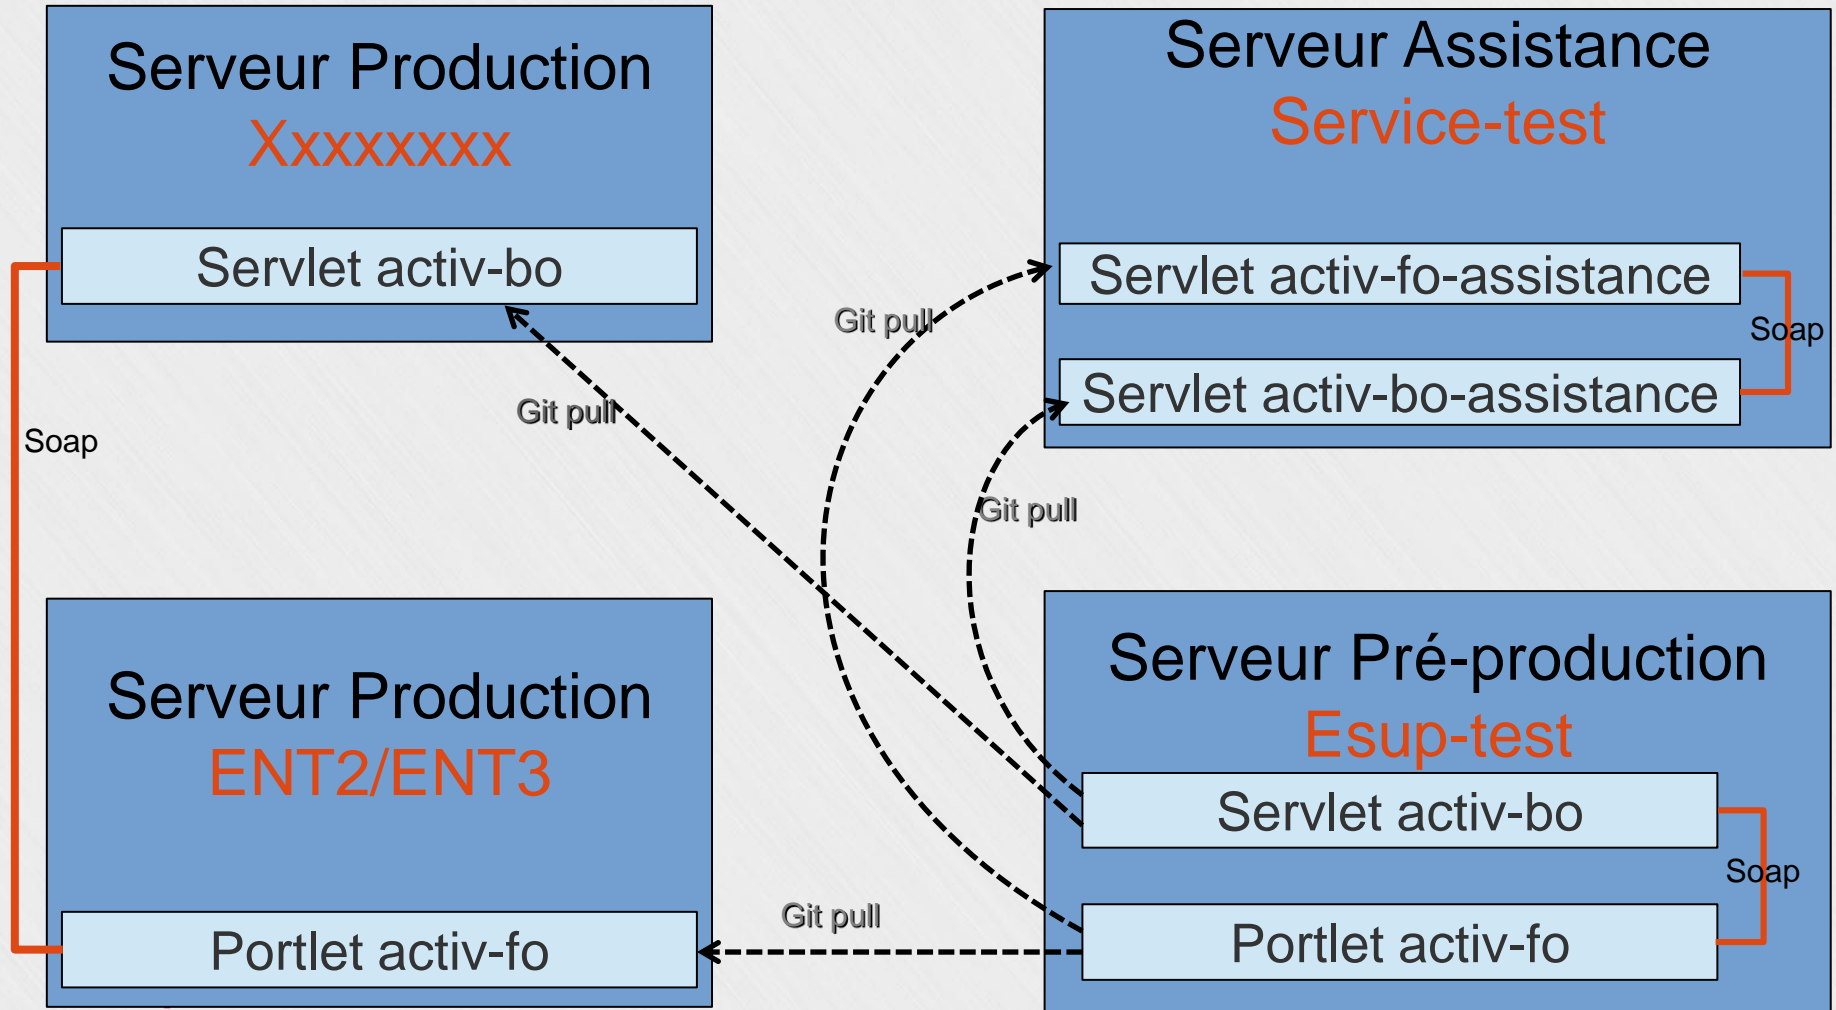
Serveur Production
Xxxxxxxx

Servlet activ-bo

Serveur Assistance
Service-test

Servlet activ-fo-assistance

Soap

Servlet activ-bo-assistance

Git pull

Git pull

Soap

Git pull

Serveur Production
ENT2/ENT3

Portlet activ-fo

Serveur Pré-production
Esup-test

Servlet activ-bo

Soap

Portlet activ-fo

Git pull